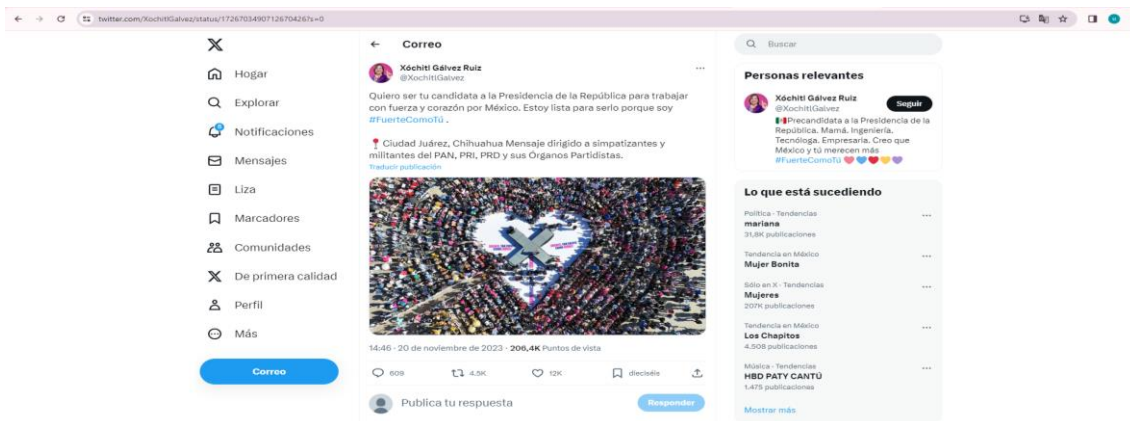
twitter.com/XochitlGalvez/status/1726703490712670426?s=0

Hogar
Explorar
Notificaciones
Mensajes
Liza
Marcadores
Comunidades
De primera calidad
Perfil
Más
Correo

Correo

Xóchitl Gálvez Ruiz
@XochitlGalvez

Quiero ser tu candidata a la Presidencia de la República para trabajar con fuerza y corazón por México. Estoy lista para serlo porque soy #FuerteComoTú .

📍 Ciudad Juárez, Chihuahua Mensaje dirigido a simpatizantes y militantes del PAN, PRI, PRD y sus Órganos Partidistas.
Traducir publicación

14:46 · 20 de noviembre de 2023 · 206,4K Puntos de vista

509 4,5K 12K dieciséis

Publica tu respuesta
Responder

Buscar

Personas relevantes

Xóchitl Gálvez Ruiz
@XochitlGalvez
Seguir
Precandidata a la Presidencia de la República. Mamá. Ingeniera. Tecnóloga. Empresaria. Creo que México y tú merecen más #FuerteComoTú

Lo que está sucediendo

Política · Tendencias
mariana
31,8K publicaciones

Tendencia en México
Mujer Bonita

Sólo en X · Tendencias
Mujeres
207K publicaciones

Tendencia en México
Los Chapitos
4.508 publicaciones

Música · Tendencias
HBD PATY CANTÚ
1.475 publicaciones

Mostrar más